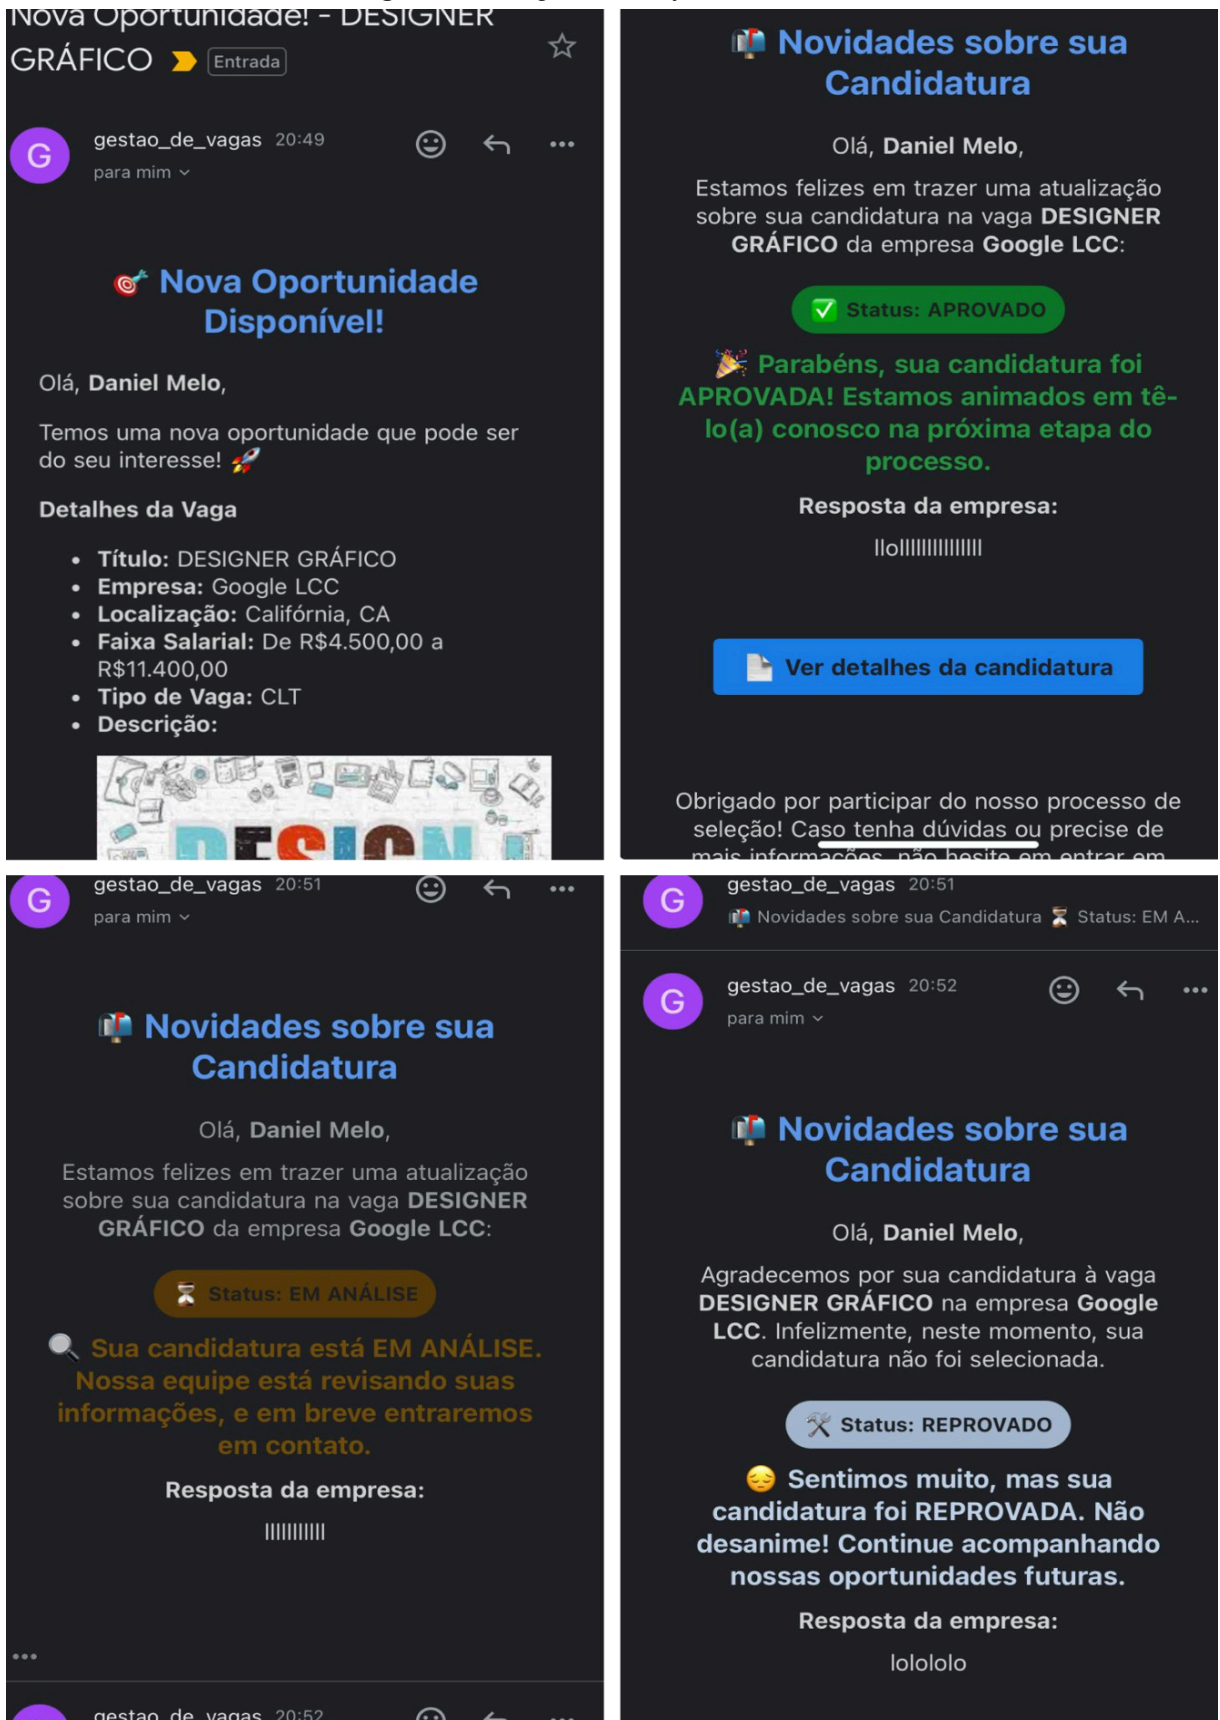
Nova Oportunidade! - DESIGNER GRÁFICO Entrada

G gestao_de_vagas 20:49
para mim

🎯 Nova Oportunidade Disponível!

Olá, Daniel Melo,

Temos uma nova oportunidade que pode ser do seu interesse! 🚀

Detalhes da Vaga

- Título: DESIGNER GRÁFICO
- Empresa: Google LCC
- Localização: Califórnia, CA
- Faixa Salarial: De R$4.500,00 a R$11.400,00
- Tipo de Vaga: CLT
- Descrição:

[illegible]

📬 Novidades sobre sua Candidatura

Olá, Daniel Melo,

Estamos felizes em trazer uma atualização sobre sua candidatura na vaga DESIGNER GRÁFICO da empresa Google LCC:

✅ Status: APROVADO

🎉 Parabéns, sua candidatura foi APROVADA! Estamos animados em tê-lo(a) conosco na próxima etapa do processo.

Resposta da empresa:

lloIIIIIIIIIIIIII

📄 Ver detalhes da candidatura

Obrigado por participar do nosso processo de seleção! Caso tenha dúvidas ou precise de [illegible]

G gestao_de_vagas 20:51
para mim

📬 Novidades sobre sua Candidatura

Olá, Daniel Melo,

Estamos felizes em trazer uma atualização sobre sua candidatura na vaga DESIGNER GRÁFICO da empresa Google LCC:

⏳ Status: EM ANÁLISE

🔍 Sua candidatura está EM ANÁLISE. Nossa equipe está revisando suas informações, e em breve entraremos em contato.

Resposta da empresa:

IIIIIIIIII

•••

gestao_de_vagas 20:52

G gestao_de_vagas 20:51
📬 Novidades sobre sua Candidatura ⏳ Status: EM A...

G gestao_de_vagas 20:52
para mim

📬 Novidades sobre sua Candidatura

Olá, Daniel Melo,

Agradecemos por sua candidatura à vaga DESIGNER GRÁFICO na empresa Google LCC. Infelizmente, neste momento, sua candidatura não foi selecionada.

🛠 Status: REPROVADO

😔 Sentimos muito, mas sua candidatura foi REPROVADA. Não desanime! Continue acompanhando nossas oportunidades futuras.

Resposta da empresa:

lolololo